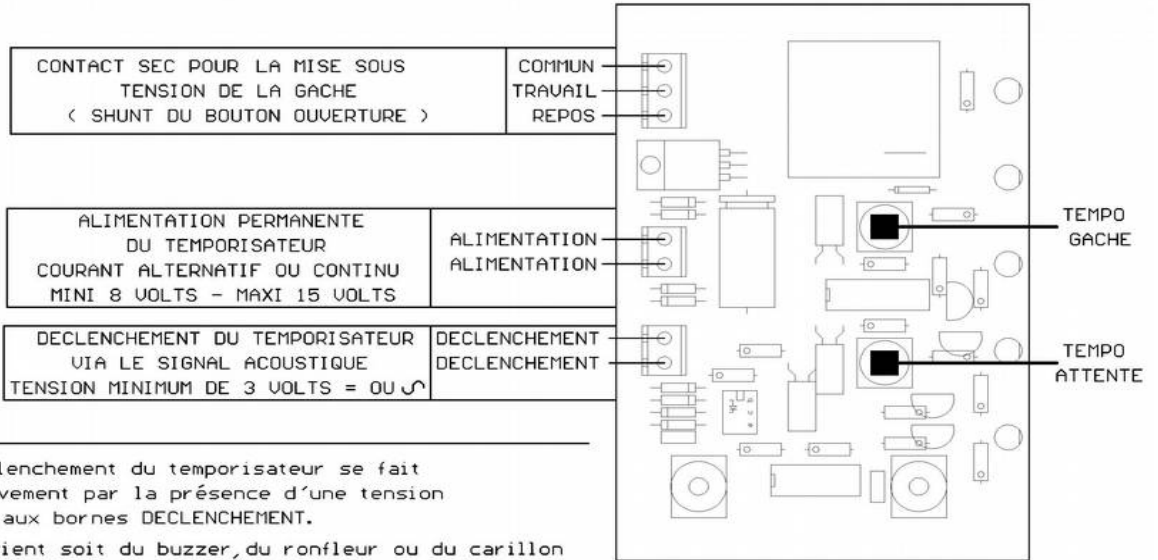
CONTACT SEC POUR LA MISE SOUS TENSION DE LA GACHE ( SHUNT DU BOUTON OUVERTURE )

COMMUN
TRAVAIL
REPOS

ALIMENTATION PERMANENTE DU TEMPORISATEUR COURANT ALTERNATIF OU CONTINU MINI 8 VOLTS - MAXI 15 VOLTS

ALIMENTATION
ALIMENTATION

DECLENCHEMENT DU TEMPORISATEUR VIA LE SIGNAL ACOUSTIQUE TENSION MINIMUM DE 3 VOLTS = OU ∽

DECLENCHEMENT
DECLENCHEMENT

TEMPO
GACHE

TEMPO
ATTENTE

lenchement du temporisateur se fait vement par la présence d'une tension aux bornes DECLENCHEMENT.

ient soit du buzzer, du ronfleur ou du carillon